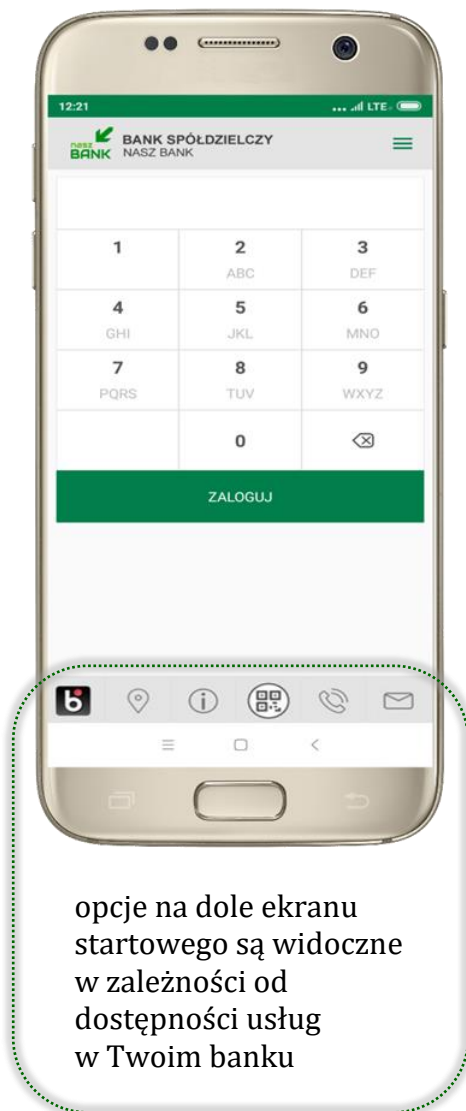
12:21

LTE

nasz BANK BANK SPÓŁDZIELCZY NASZ BANK

| 1 | 2 ABC | 3 DEF |
|---|---|---|
| 4 GHI | 5 JKL | 6 MNO |
| 7 PQRS | 8 TUV | 9 WXYZ |
| | 0 | ⌫ |

ZALOGUJ

opcje na dole ekranu startowego są widoczne w zależności od dostępności usług w Twoim banku